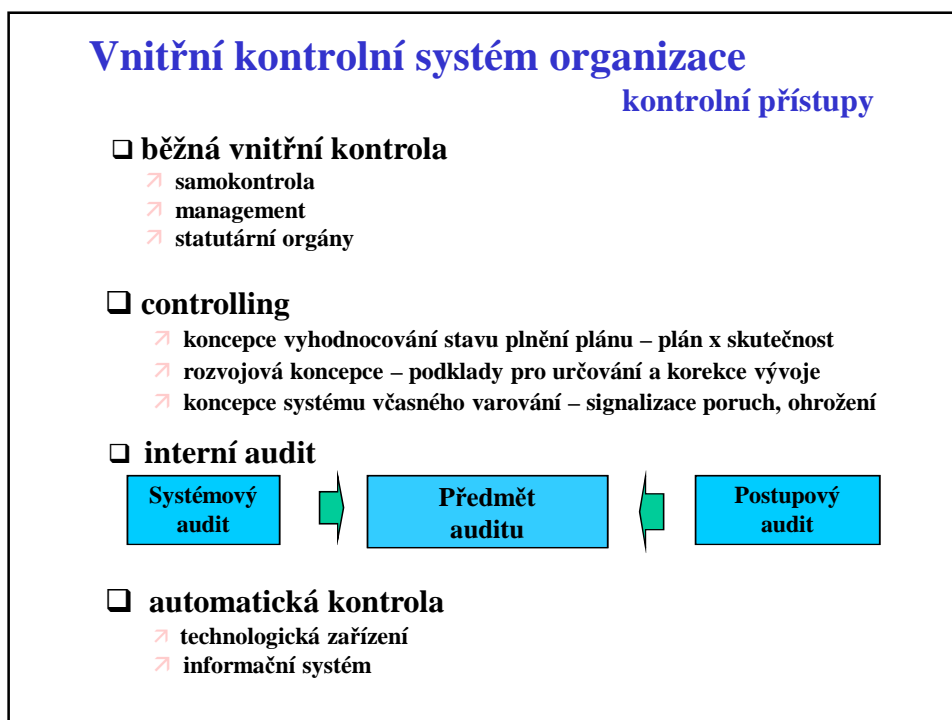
Vnitřní kontrolní systém organizace
kontrolní přístupy

❑ běžná vnitřní kontrola
- samokontrola
- management
- statutární orgány

❑ controlling
- koncepce vyhodnocování stavu plnění plánu – plán x skutečnost
- rozvojová koncepce – podklady pro určování a korekce vývoje
- koncepce systému včasného varování – signalizace poruch, ohrožení

❑ interní audit

Systémový audit

Předmět auditu

Postupový audit

❑ automatická kontrola
- technologická zařízení
- informační systém